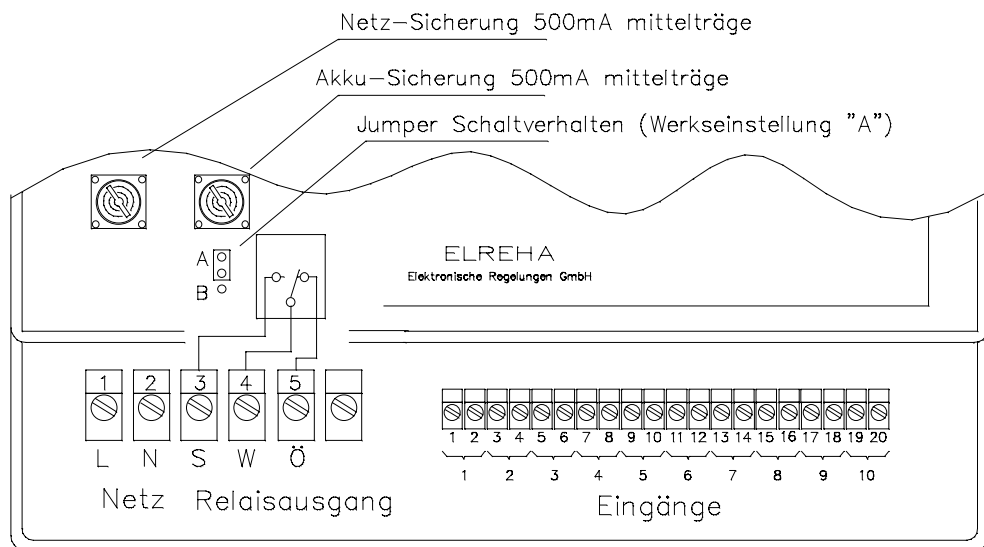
Netz–Sicherung 500mA mittelträge

Akku–Sicherung 500mA mittelträge

Jumper Schaltverhalten (Werkseinstellung "A")

A
B

ELREHA
Elektronische Regelungen GmbH

1 2 3 4 5

L N S W Ö

Netz Relaisausgang

1 2 3 4 5 6 7 8 9 10 11 12 13 14 15 16 17 18 19 20

1 2 3 4 5 6 7 8 9 10

Eingänge